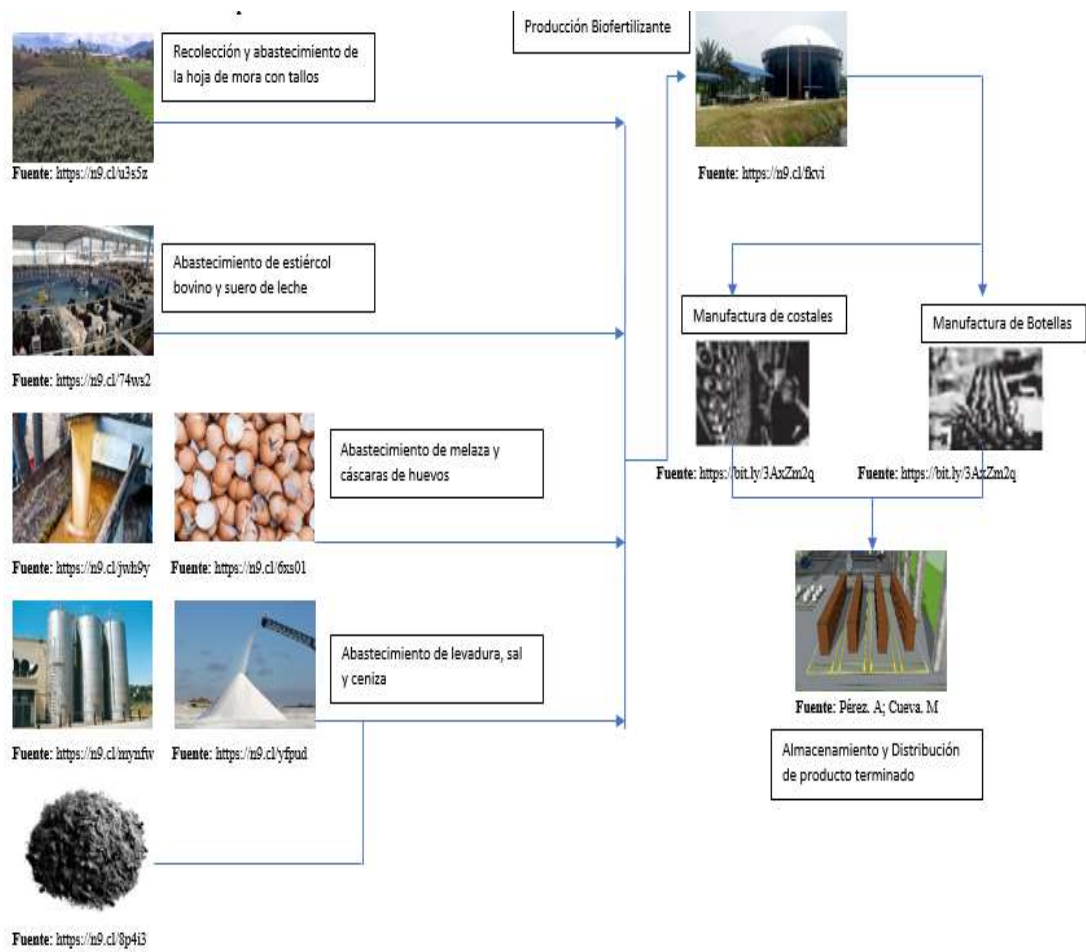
Recolección y abastecimiento de la hoja de mora con tallos

Fuente: https://n9.cl/u3s5z

Abastecimiento de estiércol bovino y suero de leche

Fuente: https://n9.cl/74ws2

Abastecimiento de melaza y cáscaras de huevos

Fuente: https://n9.cl/jwh9y

Fuente: https://n9.cl/6xs01

Abastecimiento de levadura, sal y ceniza

Fuente: https://n9.cl/mynfw

Fuente: https://n9.cl/yfpud

Fuente: https://n9.cl/8p4i3

Producción Biofertilizante

Fuente: https://n9.cl/fkvi

Manufactura de costales

Manufactura de Botellas

Fuente: https://bit.ly/3AxZm2q

Fuente: https://bit.ly/3AxZm2q

Fuente: Pérez. A; Cueva. M

Almacenamiento y Distribución de producto terminado